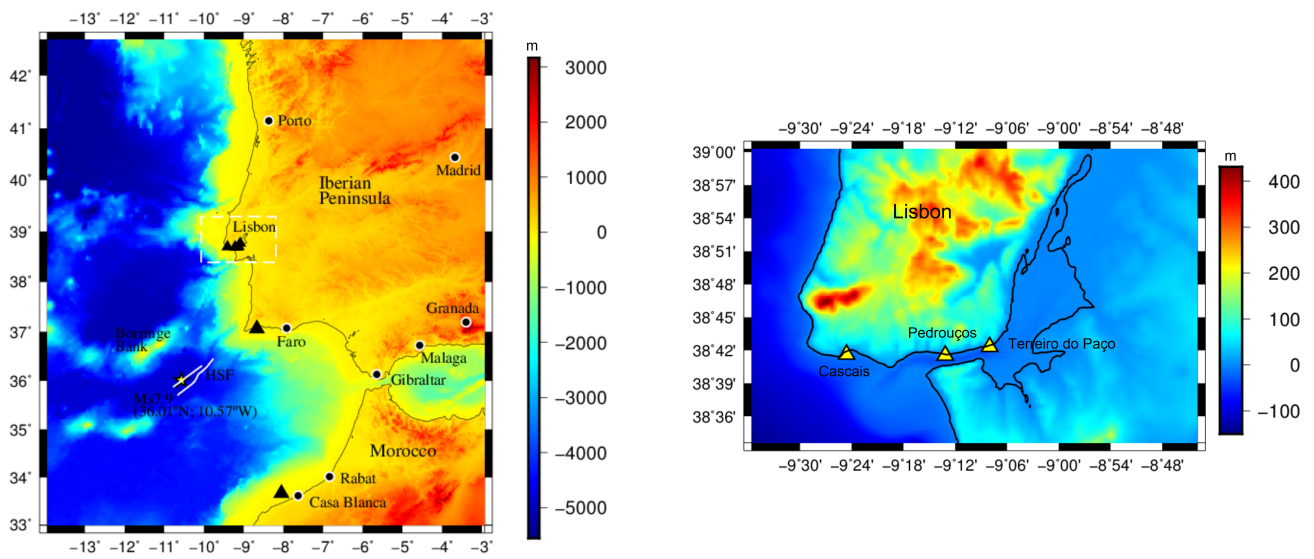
−13° −12° −11° −10° −9° −8° −7° −6° −5° −4° −3°

42°
41°
40°
39°
38°
37°
36°
35°
34°
33°

Porto
Madrid
Iberian Peninsula
Lisbon
Granada
Gorringe Bank
Faro
Malaga
HSF
Gibraltar
Ms7.9
(36.01°N; 10.57°W)
Morocco
Rabat
Casa Blanca

−13° −12° −11° −10° −9° −8° −7° −6° −5° −4° −3°

m
3000
2000
1000
0
−1000
−2000
−3000
−4000
−5000

−9°30' −9°24' −9°18' −9°12' −9°06' −9°00' −8°54' −8°48'

39°00'
38°57'
38°54'
38°51'
38°48'
38°45'
38°42'
38°39'
38°36'

Lisbon
Pedrouços
Terreiro do Paço
Cascais

−9°30' −9°24' −9°18' −9°12' −9°06' −9°00' −8°54' −8°48'

m
400
300
200
100
0
−100